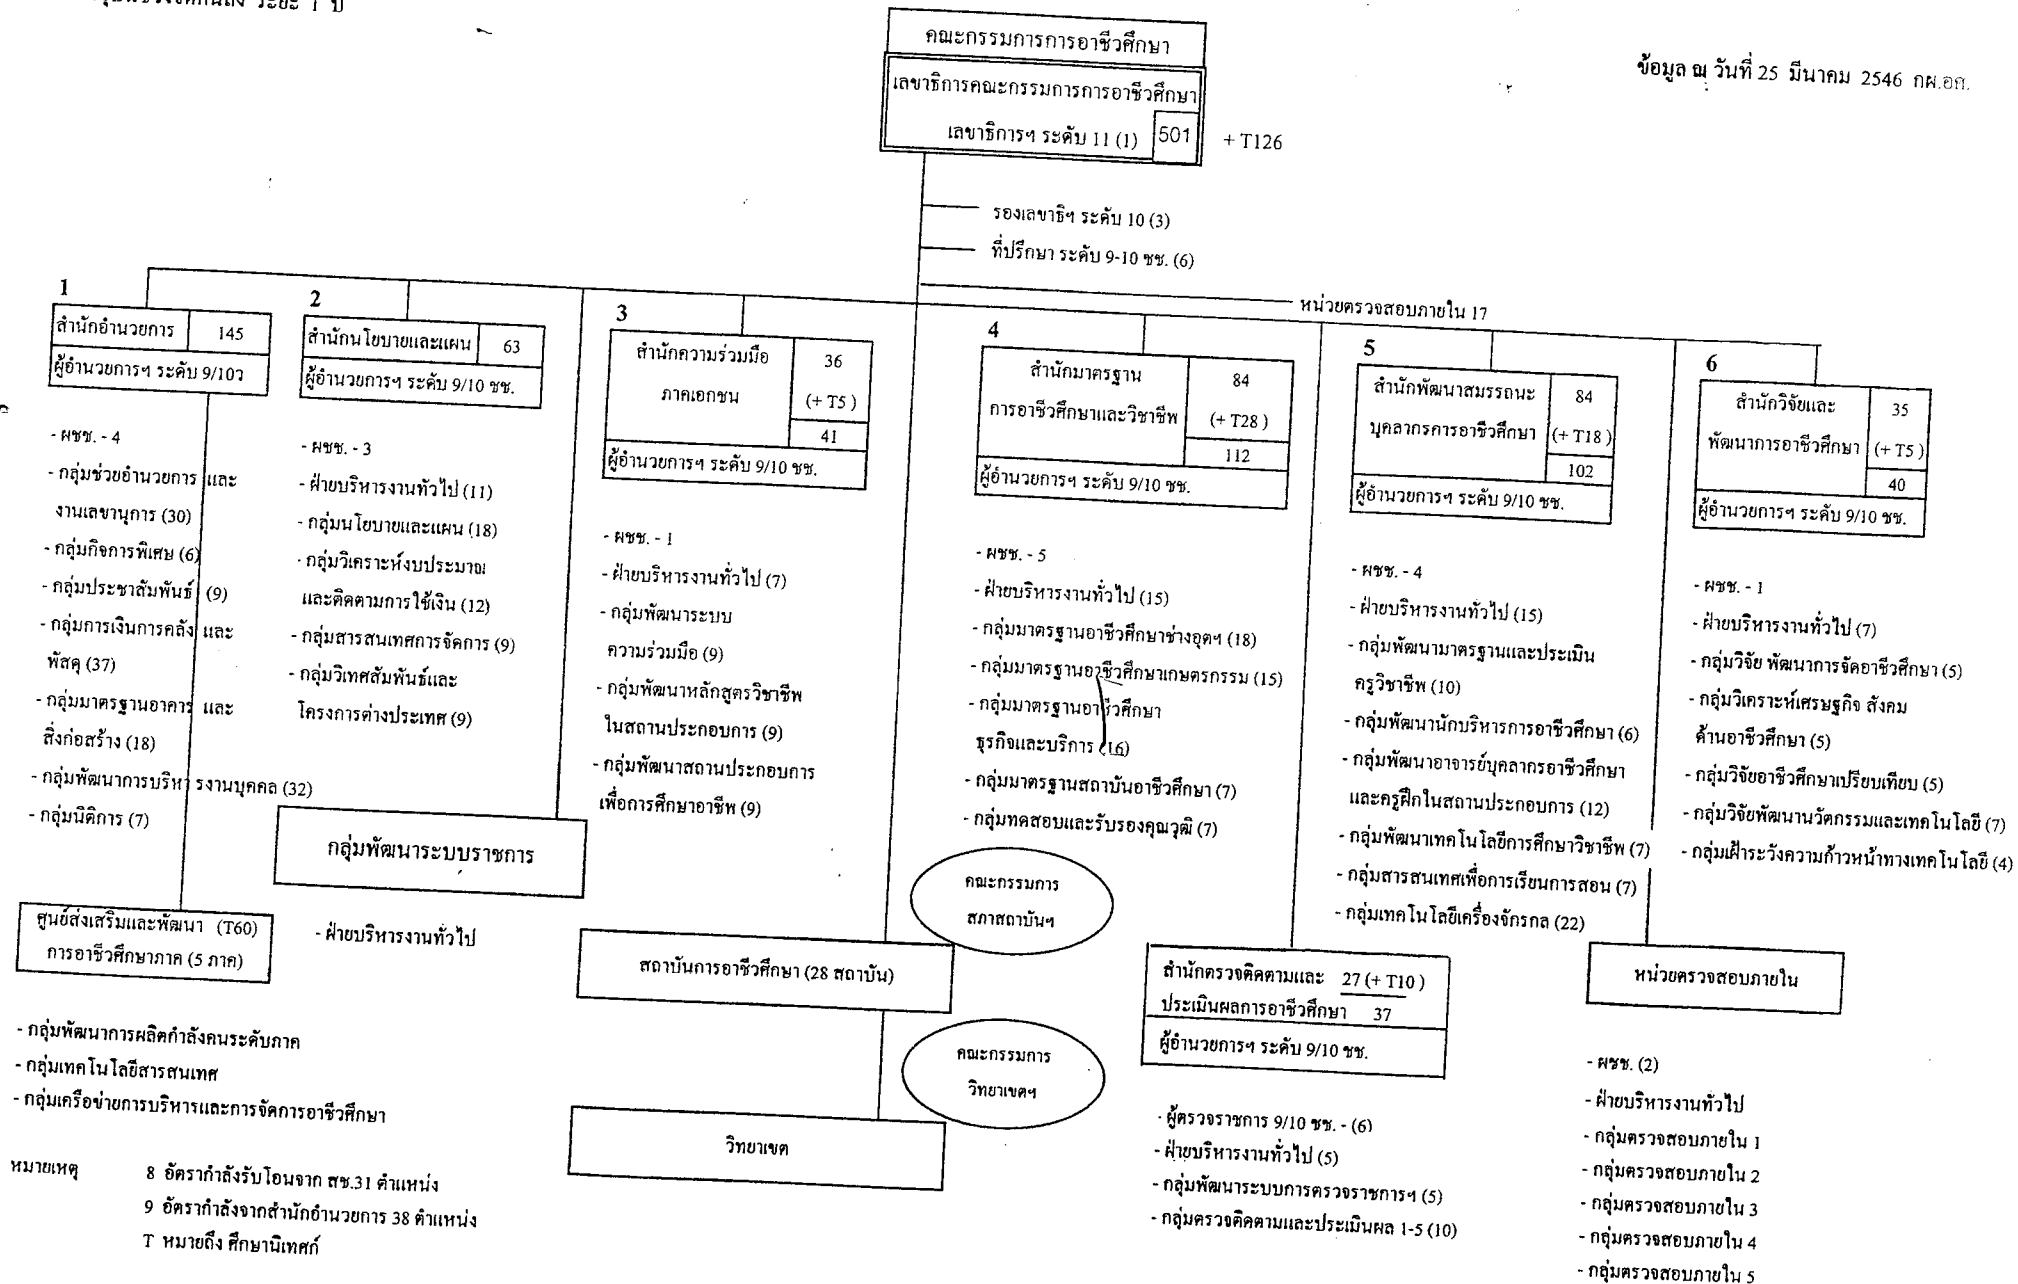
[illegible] ระยะ 1 ปี

คณะกรรมการการอาชีวศึกษา

เลขาธิการคณะกรรมการการอาชีวศึกษา

เลขาธิการฯ ระดับ 11 (1) 501 + T126

ข้อมูล ณ วันที่ 25 มีนาคม 2546 กผ.อก.

รองเลขาธิฯ ระดับ 10 (3)

ที่ปรึกษา ระดับ 9-10 ชช. (6)

หน่วยตรวจสอบภายใน 17

1
สำนักอำนวยการ 145
ผู้อำนวยการฯ ระดับ 9/10ว

- ผชช. - 4
- กลุ่มช่วยอำนวยการ และงานเลขานุการ (30)
- กลุ่มกิจการพิเศษ (6)
- กลุ่มประชาสัมพันธ์ (9)
- กลุ่มการเงินการคลัง และพัสดุ (37)
- กลุ่มมาตรฐานอาคาร และสิ่งก่อสร้าง (18)
- กลุ่มพัฒนาการบริหารงานบุคคล (32)
- กลุ่มนิติการ (7)

2
สำนักนโยบายและแผน 63
ผู้อำนวยการฯ ระดับ 9/10 ชช.

- ผชช. - 3
- ฝ่ายบริหารงานทั่วไป (11)
- กลุ่มนโยบายและแผน (18)
- กลุ่มวิเคราะห์งบประมาณและติดตามการใช้เงิน (12)
- กลุ่มสารสนเทศการจัดการ (9)
- กลุ่มวิเทศสัมพันธ์และโครงการต่างประเทศ (9)

3
สำนักความร่วมมือภาคเอกชน 36 (+ T5) 41
ผู้อำนวยการฯ ระดับ 9/10 ชช.

- ผชช. - 1
- ฝ่ายบริหารงานทั่วไป (7)
- กลุ่มพัฒนาระบบความร่วมมือ (9)
- กลุ่มพัฒนาหลักสูตรวิชาชีพในสถานประกอบการ (9)
- กลุ่มพัฒนาสถานประกอบการเพื่อการศึกษาอาชีพ (9)

4
สำนักมาตรฐานการอาชีวศึกษาและวิชาชีพ 84 (+ T28) 112
ผู้อำนวยการฯ ระดับ 9/10 ชช.

- ผชช. - 5
- ฝ่ายบริหารงานทั่วไป (15)
- กลุ่มมาตรฐานอาชีวศึกษาช่างอุตฯ (18)
- กลุ่มมาตรฐานอาชีวศึกษาเกษตรกรรม (15)
- กลุ่มมาตรฐานอาชีวศึกษาธุรกิจและบริการ (16)
- กลุ่มมาตรฐานสถาบันอาชีวศึกษา (7)
- กลุ่มทดสอบและรับรองคุณวุฒิ (7)

5
สำนักพัฒนาสมรรถนะบุคลากรการอาชีวศึกษา 84 (+ T18) 102
ผู้อำนวยการฯ ระดับ 9/10 ชช.

- ผชช. - 4
- ฝ่ายบริหารงานทั่วไป (15)
- กลุ่มพัฒนามาตรฐานและประเมินครูวิชาชีพ (10)
- กลุ่มพัฒนานักบริหารการอาชีวศึกษา (6)
- กลุ่มพัฒนาอาจารย์บุคลากรอาชีวศึกษาและครูฝึกในสถานประกอบการ (12)
- กลุ่มพัฒนาเทคโนโลยีการศึกษาวิชาชีพ (7)
- กลุ่มสารสนเทศเพื่อการเรียนการสอน (7)
- กลุ่มเทคโนโลยีเครื่องจักรกล (22)

6
สำนักวิจัยและพัฒนาการอาชีวศึกษา 35 (+ T5) 40
ผู้อำนวยการฯ ระดับ 9/10 ชช.

- ผชช. - 1
- ฝ่ายบริหารงานทั่วไป (7)
- กลุ่มวิจัย พัฒนาการจัดอาชีวศึกษา (5)
- กลุ่มวิเคราะห์เศรษฐกิจ สังคมด้านอาชีวศึกษา (5)
- กลุ่มวิจัยอาชีวศึกษาเปรียบเทียบ (5)
- กลุ่มวิจัยพัฒนานวัตกรรมและเทคโนโลยี (7)
- กลุ่มเฝ้าระวังความก้าวหน้าทางเทคโนโลยี (4)

กลุ่มพัฒนาระบบราชการ

- ฝ่ายบริหารงานทั่วไป

ศูนย์ส่งเสริมและพัฒนาการอาชีวศึกษาภาค (5 ภาค) (T60)

- กลุ่มพัฒนาการผลิตกำลังคนระดับภาค
- กลุ่มเทคโนโลยีสารสนเทศ
- กลุ่มเครือข่ายการบริหารและการจัดการอาชีวศึกษา

คณะกรรมการสภาสถาบันฯ

สถาบันการอาชีวศึกษา (28 สถาบัน)

คณะกรรมการวิทยาเขตฯ

วิทยาเขต

สำนักตรวจติดตามและประเมินผลการอาชีวศึกษา 27 (+ T10) 37
ผู้อำนวยการฯ ระดับ 9/10 ชช.

- ผู้ตรวจราชการ 9/10 ชช. - (6)
- ฝ่ายบริหารงานทั่วไป (5)
- กลุ่มพัฒนาระบบการตรวจราชการฯ (5)
- กลุ่มตรวจติดตามและประเมินผล 1-5 (10)

หน่วยตรวจสอบภายใน

- ผชช. (2)
- ฝ่ายบริหารงานทั่วไป
- กลุ่มตรวจสอบภายใน 1
- กลุ่มตรวจสอบภายใน 2
- กลุ่มตรวจสอบภายใน 3
- กลุ่มตรวจสอบภายใน 4
- กลุ่มตรวจสอบภายใน 5

หมายเหตุ 8 อัตรากำลังรับโอนจาก สช.31 ตำแหน่ง
9 อัตรากำลังจากสำนักอำนวยการ 38 ตำแหน่ง
T หมายถึง ศึกษานิเทศก์